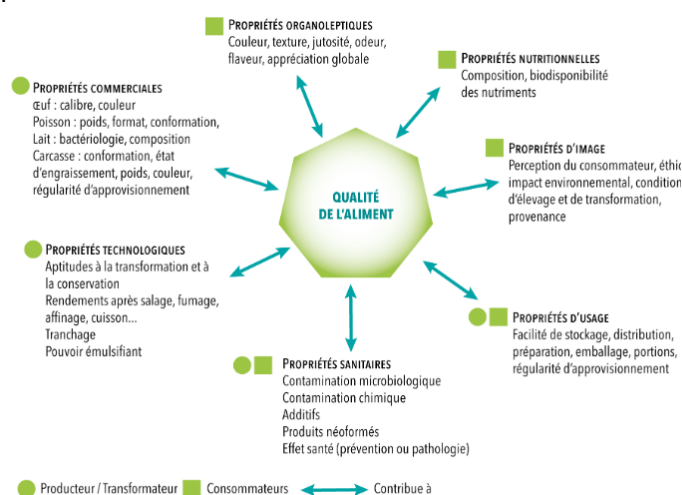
PROPRIÉTÉS ORGANOLEPTIQUES
Couleur, texture, jutosité, odeur, flaveur, appréciation globale

PROPRIÉTÉS NUTRITIONNELLES
Composition, biodisponibilité des nutriments

PROPRIÉTÉS COMMERCIALES
Œuf : calibre, couleur
Poisson : poids, format, conformation,
Lait : bactériologie, composition
Carcasse : conformation, état d'engraissement, poids, couleur, régularité d'approvisionnement

PROPRIÉTÉS D'IMAGE
Perception du consommateur, éthi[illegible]
impact environnemental, condition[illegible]
d'élevage et de transformation, provenance

QUALITÉ DE L'ALIMENT

PROPRIÉTÉS TECHNOLOGIQUES
Aptitudes à la transformation et à la conservation
Rendements après salage, fumage, affinage, cuisson...
Tranchage
Pouvoir émulsifiant

PROPRIÉTÉS D'USAGE
Facilité de stockage, distribution, préparation, emballage, portions, régularité d'approvisionnement

PROPRIÉTÉS SANITAIRES
Contamination microbiologique
Contamination chimique
Additifs
Produits néoformés
Effet santé (prévention ou pathologie)

Producteur / Transformateur Consommateurs Contribue à